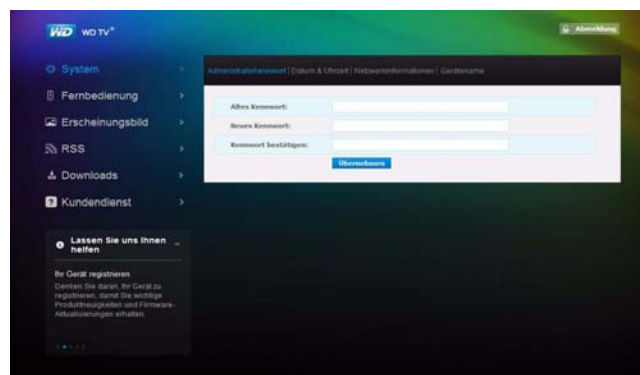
WD WD TV®

Abmeldung

System

Fernbedienung

Erscheinungsbild

RSS

Downloads

Kundendienst

Lassen Sie uns Ihnen helfen

Ihr Gerät registrieren

Denken Sie daran, Ihr Gerät zu registrieren, damit Sie wichtige Produktneuigkeiten und Firmware-Aktualisierungen erhalten.

Administratorkennwort | Datum & Uhrzeit | Netzwerkinformationen | Gerätename

Altes Kennwort:

Neues Kennwort:

Kennwort bestätigen:

Übernehmen